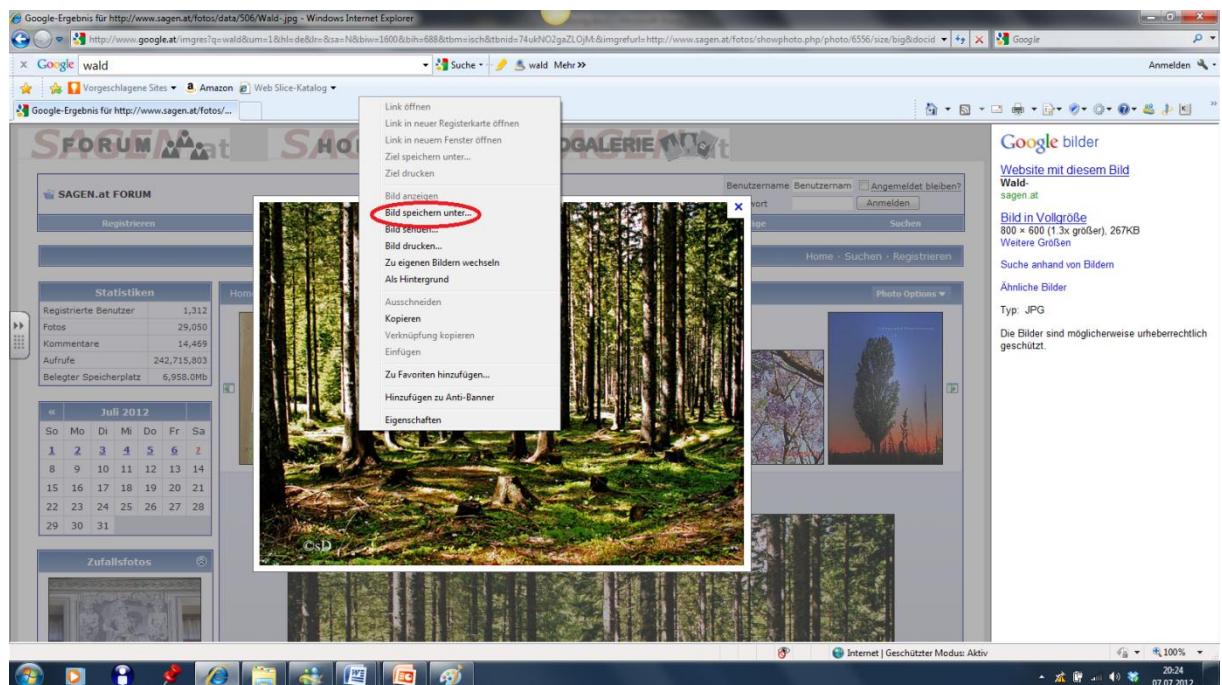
Google-Ergebnis für http://www.sagen.at/fotos/data/506/Wald-.jpg - Windows Internet Explorer

http://www.google.at/imgres?q=wald&um=1&hl=de&lr=&sa=N&biw=1600&bih=688&tbm=isch&tbnid=74ukNO2gaZLOjM:&imgrefurl=http://www.sagen.at/fotos/showphoto.php/photo/6556/size/big&docid

Google

× Google wald Suche wald Mehr >> Anmelden

Vorgeschlagene Sites Amazon Web Slice-Katalog

Google-Ergebnis für http://www.sagen.at/fotos/...

FORUM SAGEN.at HO FOTOGALERIE

SAGEN.at FORUM

Benutzername Benutzernam Angemeldet bleiben?

Anmelden

Registrieren

Suchen

Home · Suchen · Registrieren

Statistiken

| Registrierte Benutzer | 1,312 |
|---|---|
| Fotos | 29,050 |
| Kommentare | 14,469 |
| Aufrufe | 242,715,803 |
| Belegter Speicherplatz | 6,958.0Mb |

« Juli 2012

| So | Mo | Di | Mi | Do | Fr | Sa |
|---|---|---|---|---|---|---|
| 1 | 2 | 3 | 4 | 5 | 6 | 7 |
| 8 | 9 | 10 | 11 | 12 | 13 | 14 |
| 15 | 16 | 17 | 18 | 19 | 20 | 21 |
| 22 | 23 | 24 | 25 | 26 | 27 | 28 |
| 29 | 30 | 31 | | | | |

Zufallsfotos

Photo Options

CsD

Link öffnen
Link in neuer Registerkarte öffnen
Link in neuem Fenster öffnen
Ziel speichern unter...
Ziel drucken
Bild anzeigen
Bild speichern unter...
Bild senden...
Bild drucken...
Zu eigenen Bildern wechseln
Als Hintergrund
Ausschneiden
Kopieren
Verknüpfung kopieren
Einfügen
Zu Favoriten hinzufügen...
Hinzufügen zu Anti-Banner
Eigenschaften

Google bilder

Website mit diesem Bild
Wald-
sagen.at

Bild in Vollgröße
800 × 600 (1.3x größer), 267KB
Weitere Größen

Suche anhand von Bildern

Ähnliche Bilder

Typ: JPG

Die Bilder sind möglicherweise urheberrechtlich geschützt.

Internet | Geschützter Modus: Aktiv

100%

20:24
07.07.2012